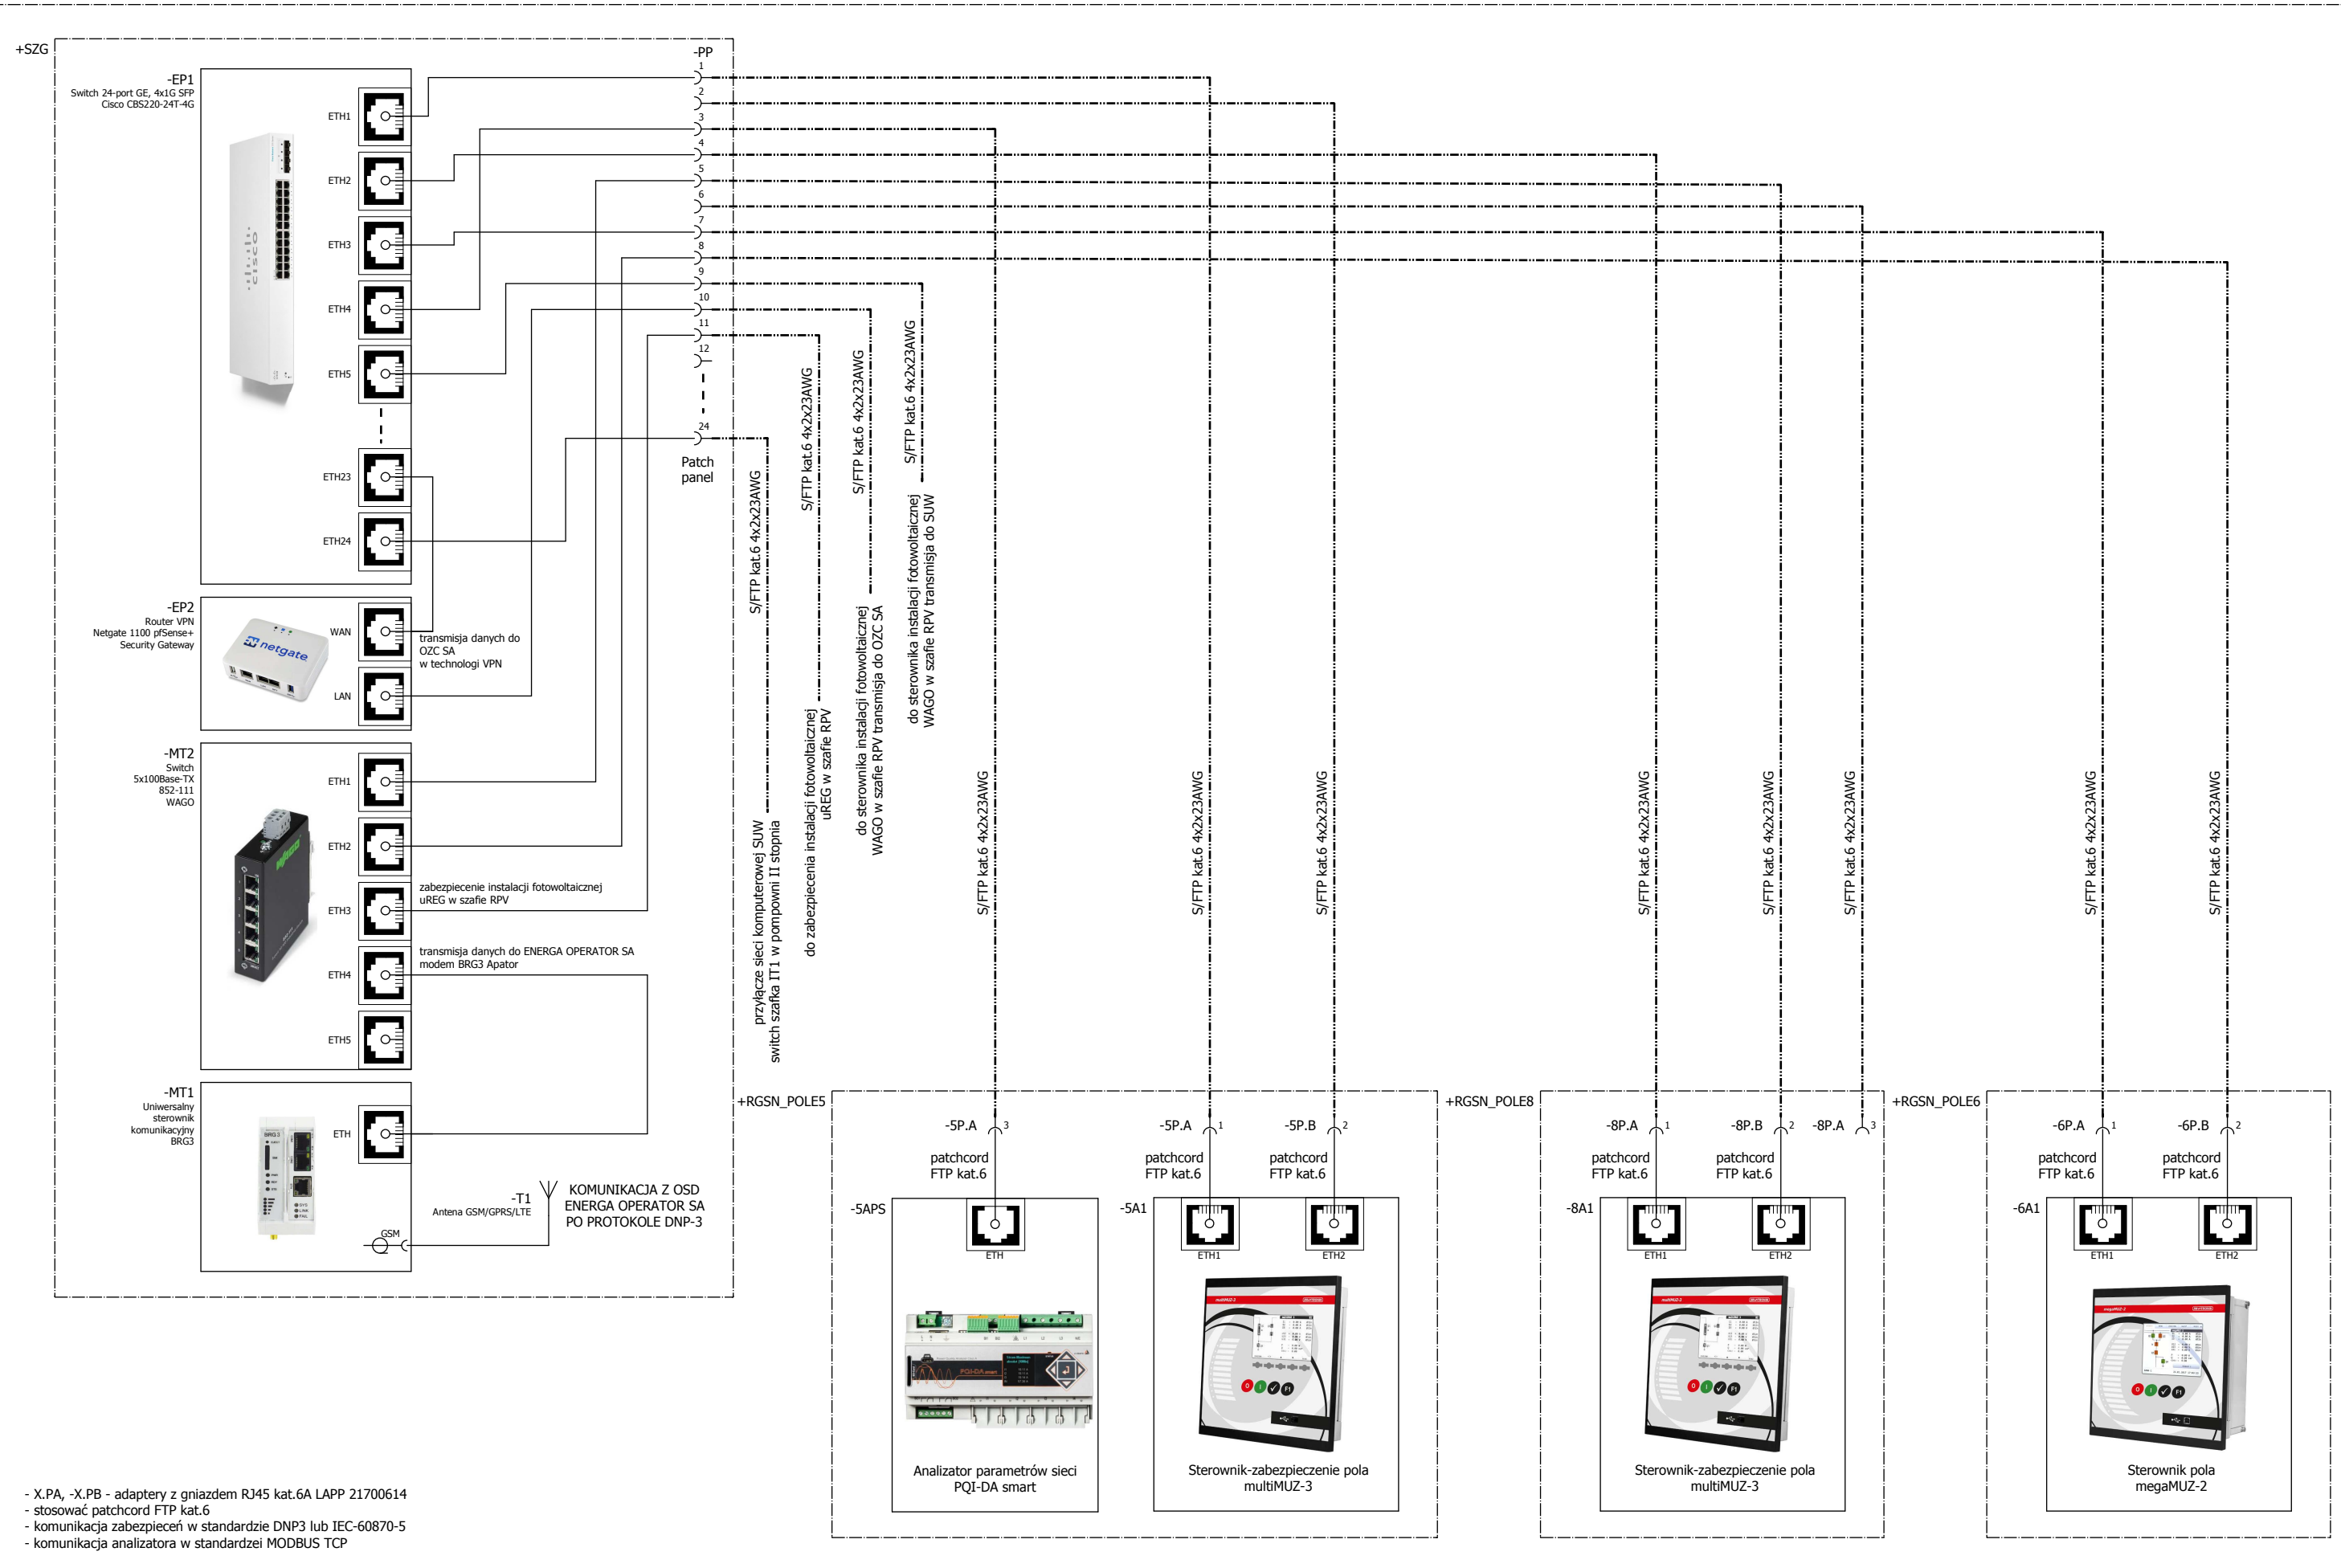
+SZG

-EP1
Switch 24-port GE, 4x1G SFP
Cisco CBS220-24T-4G

ETH1
ETH2
ETH3
ETH4
ETH5
ETH23
ETH24

-PP
1
2
3
4
5
6
7
8
9
10
11
12
24
Patch panel

-EP2
Router VPN
Netgate 1100 pfSense+
Security Gateway

WAN
LAN

transmisja danych do OZC SA w technologi VPN

-MT2
Switch
5x100Base-TX
852-111
WAGO

ETH1
ETH2
ETH3
ETH4
ETH5

zabezpieczenie instalacji fotowoltaicznej uREG w szafie RPV

transmisja danych do ENERGA OPERATOR SA modem BRG3 Apator

-MT1
Uniwersalny sterownik komunikacyjny BRG3

ETH

-T1
Antena GSM/GPRS/LTE

GSM

KOMUNIKACJA Z OSD ENERGA OPERATOR SA PO PROTOKOLE DNP-3

S/FTP kat.6 4x2x23AWG
przyłącze sieci komputerowej SUW switch szafka IT1 w pompowni II stopnia

S/FTP kat.6 4x2x23AWG
do zabezpieczenia instalacji fotowoltaicznej uREG w szafie RPV

S/FTP kat.6 4x2x23AWG
do sterownika instalacji fotowoltaicznej WAGO w szafie RPV transmisja do OZC SA

S/FTP kat.6 4x2x23AWG
do sterownika instalacji fotowoltaicznej WAGO w szafie RPV transmisja do SUW

S/FTP kat.6 4x2x23AWG
S/FTP kat.6 4x2x23AWG
S/FTP kat.6 4x2x23AWG
S/FTP kat.6 4x2x23AWG
S/FTP kat.6 4x2x23AWG
S/FTP kat.6 4x2x23AWG
S/FTP kat.6 4x2x23AWG
S/FTP kat.6 4x2x23AWG

+RGSN_POLE5
-5P.A 3
patchcord FTP kat.6
-5APS
ETH
Analizator parametrów sieci PQI-DA smart

-5P.A 1
patchcord FTP kat.6
-5P.B 2
patchcord FTP kat.6
-5A1
ETH1
ETH2
Sterownik-zabezpieczenie pola multiMUZ-3

+RGSN_POLE8
-8P.A 1
patchcord FTP kat.6
-8P.B 2
patchcord FTP kat.6
-8P.A 3
-8A1
ETH1
ETH2
Sterownik-zabezpieczenie pola multiMUZ-3

+RGSN_POLE6
-6P.A 1
patchcord FTP kat.6
-6P.B 2
patchcord FTP kat.6
-6A1
ETH1
ETH2
Sterownik pola megaMUZ-2

- X.PA, -X.PB - adaptery z gniazdem RJ45 kat.6A LAPP 21700614
- stosować patchcord FTP kat.6
- komunikacja zabezpieczeń w standardzie DNP3 lub IEC-60870-5
- komunikacja analizatora w standardzei MODBUS TCP